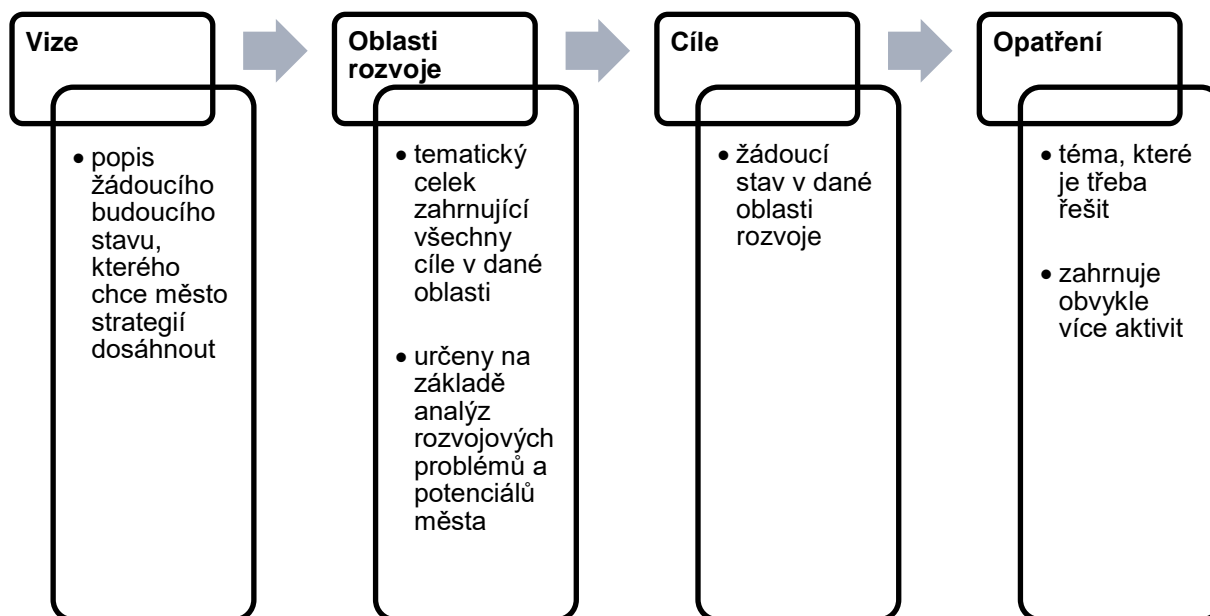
Vize

- popis žádoucího budoucího stavu, kterého chce město strategií dosáhnout

Oblasti rozvoje

- tematický celek zahrnující všechny cíle v dané oblasti
- určeny na základě analýz rozvojových problémů a potenciálů města

Cíle

- žádoucí stav v dané oblasti rozvoje

Opatření

- téma, které je třeba řešit
- zahrnuje obvykle více aktivit